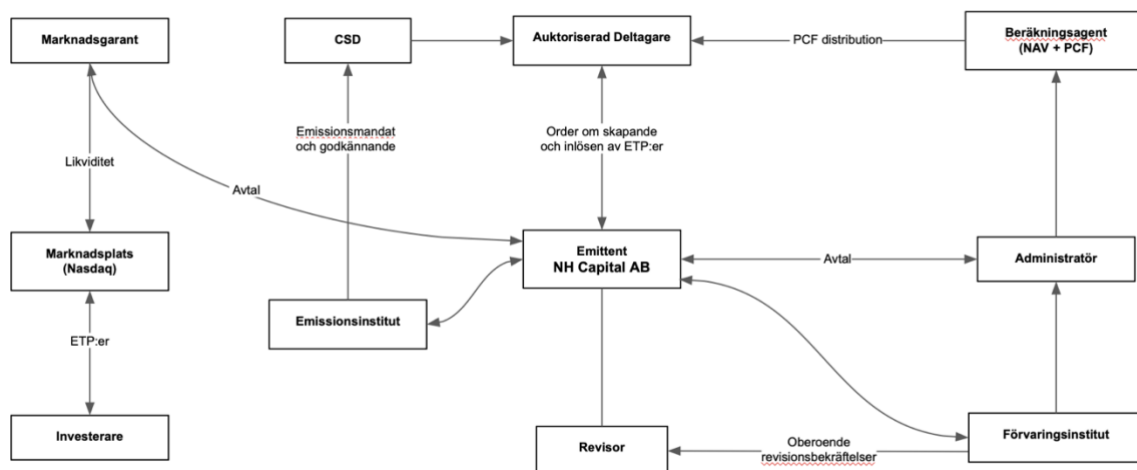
Marknadsgarant

CSD

Auktoriserad Deltagare

PCF distribution

Beräkningsagent (NAV + PCF)

Likviditet

Avtal

Emissionsmandat och godkännande

Order om skapande och inlösen av ETP:er

Marknadsplats (Nasdaq)

Emittent NH Capital AB

Avtal

Administratör

Emissionsinstitut

ETP:er

Investerare

Revisor

Oberoende revisionsbekräftelser

Förvaringsinstitut